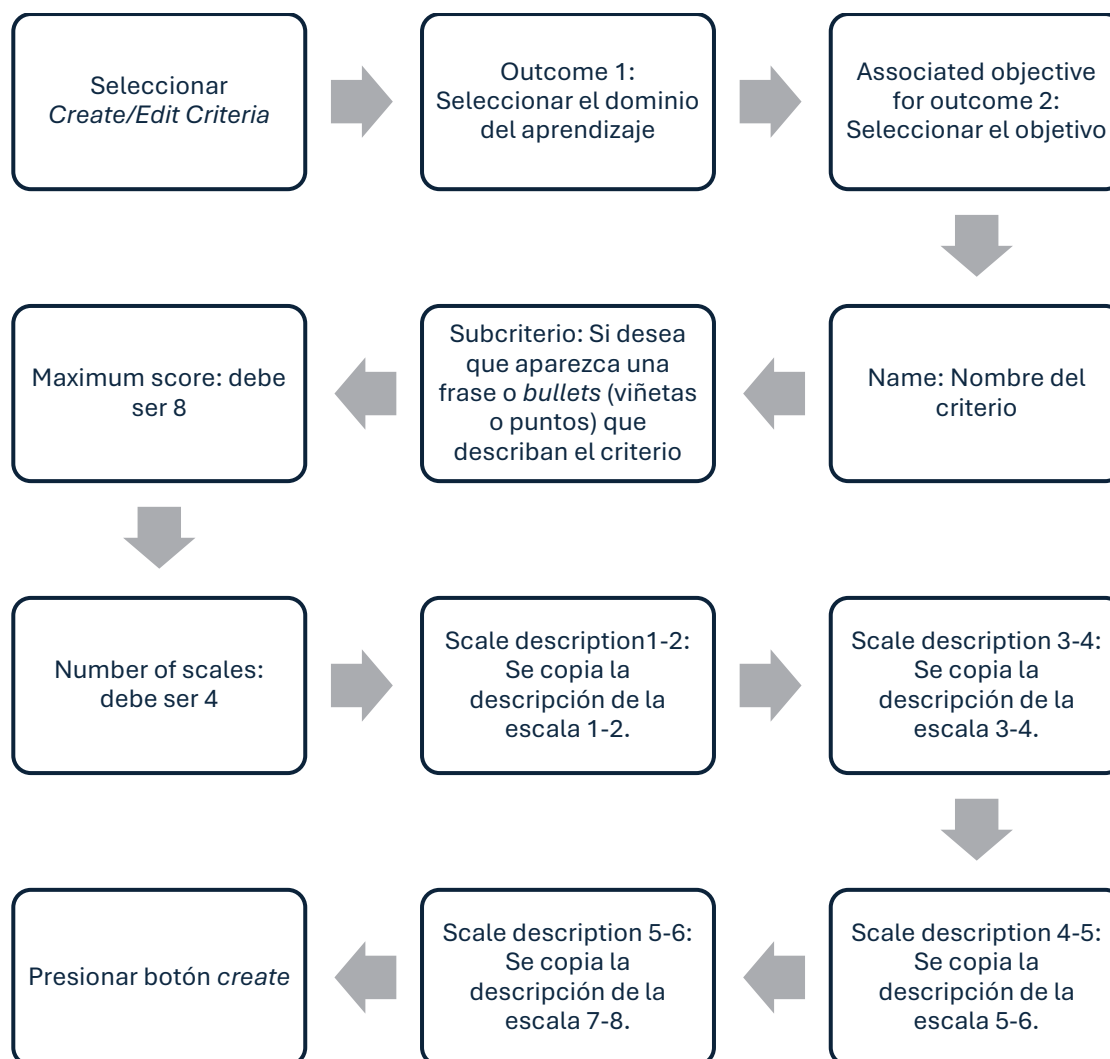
Seleccionar *Create/Edit Criteria*

Outcome 1: Seleccionar el dominio del aprendizaje

Associated objective for outcome 2: Seleccionar el objetivo

Name: Nombre del criterio

Subcriterio: Si desea que aparezca una frase o *bullets* (viñetas o puntos) que describan el criterio

Maximum score: debe ser 8

Number of scales: debe ser 4

Scale description1-2: Se copia la descripción de la escala 1-2.

Scale description 3-4: Se copia la descripción de la escala 3-4.

Scale description 4-5: Se copia la descripción de la escala 5-6.

Scale description 5-6: Se copia la descripción de la escala 7-8.

Presionar botón *create*